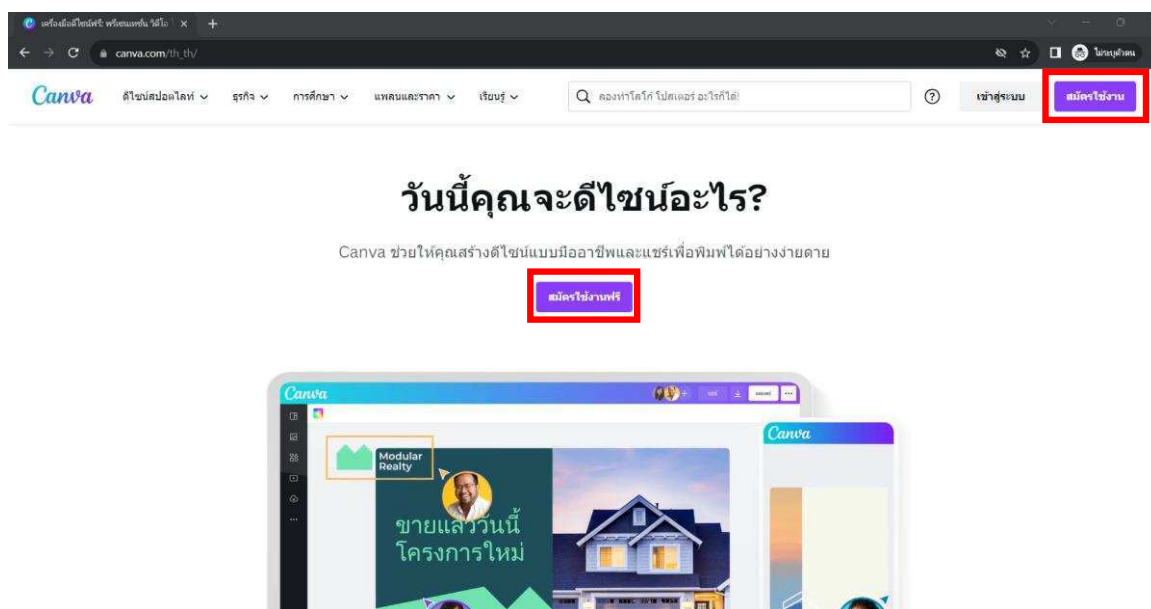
เครื่องมือดีไซน์ฟรี: พรีเซนเทชัน วิดีโอ ×

canva.com/th_th/

ไม่ระบุตัวตน

Canva ดีไซน์สปอตไลท์ ธุรกิจ การศึกษา แพลนและราคา เรียนรู้

ลองทำโลโก้ โปสเตอร์ อะไรก็ได้!

เข้าสู่ระบบ สมัครใช้งาน

วันนี้คุณจะดีไซน์อะไร?

Canva ช่วยให้คุณสร้างดีไซน์แบบมืออาชีพและแชร์เพื่อพิมพ์ได้อย่างง่ายดาย

สมัครใช้งานฟรี

Canva

Modular Realty

ขายแล้ววันนี้ โครงการใหม่

Canva